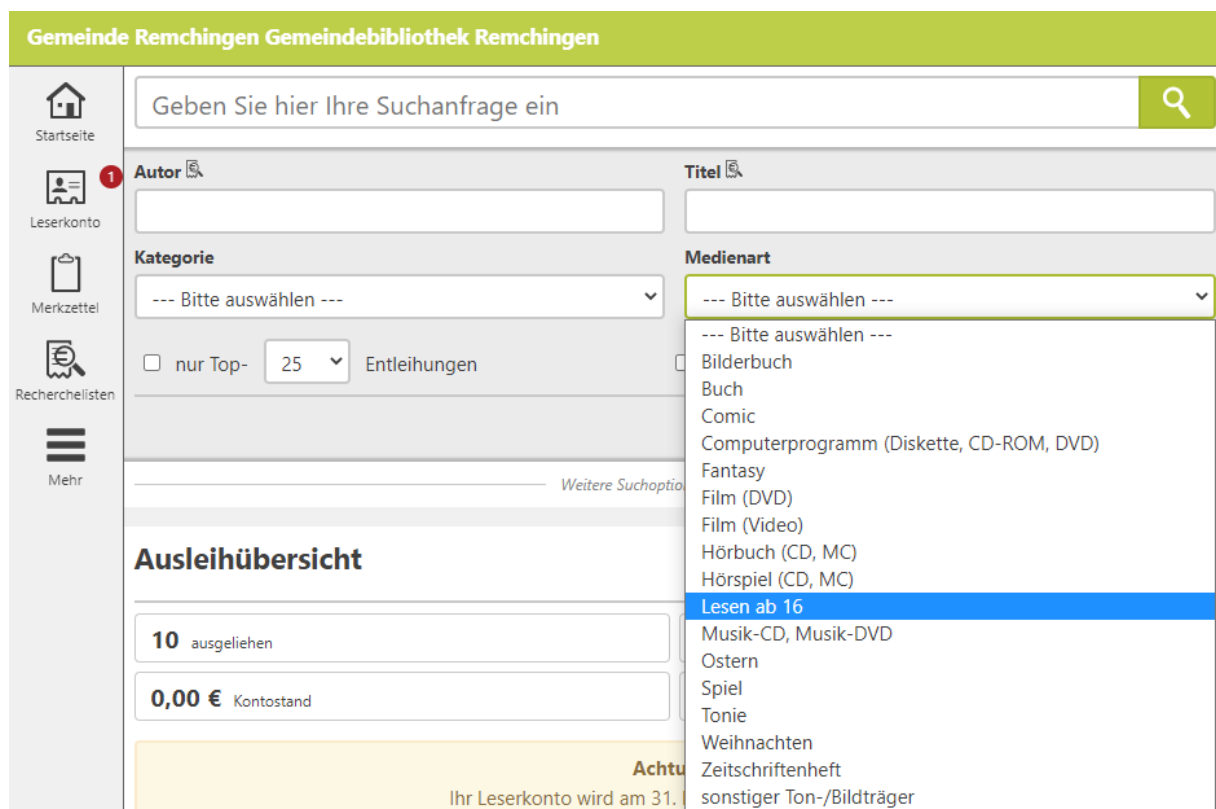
Gemeinde Remchingen Gemeindebibliothek Remchingen

Startseite

1

Leserkonto

Merkzettel

Recherchelisten

Mehr

Geben Sie hier Ihre Suchanfrage ein

Autor

Titel

Kategorie

--- Bitte auswählen ---

Medienart

--- Bitte auswählen ---

nur Top- 25 Entleihungen

Weitere Suchoptio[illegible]

Ausleihübersicht

10 ausgeliehen

0,00 € Kontostand

Achtu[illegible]

Ihr Leserkonto wird am 31. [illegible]

--- Bitte auswählen ---
Bilderbuch
Buch
Comic
Computerprogramm (Diskette, CD-ROM, DVD)
Fantasy
Film (DVD)
Film (Video)
Hörbuch (CD, MC)
Hörspiel (CD, MC)
Lesen ab 16
Musik-CD, Musik-DVD
Ostern
Spiel
Tonie
Weihnachten
Zeitschriftenheft
sonstiger Ton-/Bildträger